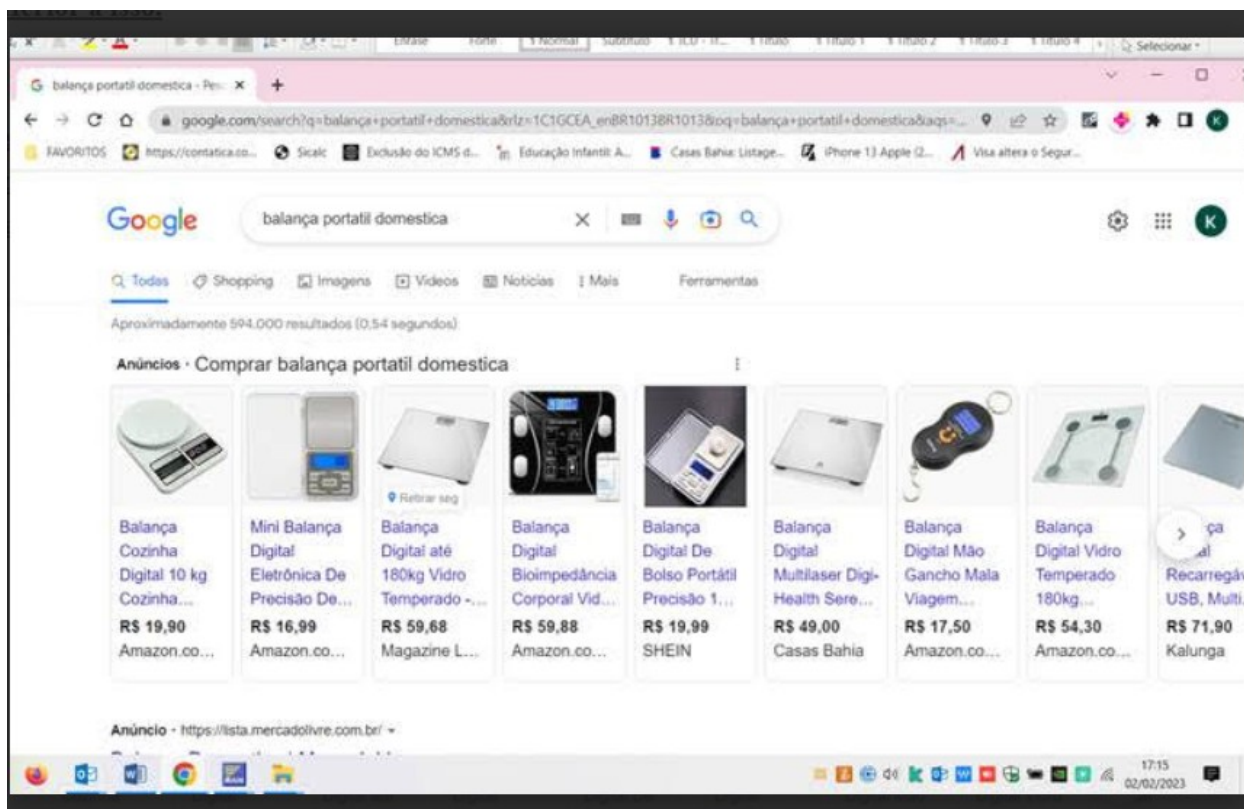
Ênfase Forte Normal Subtítulo Título Título 1 Título 2 Título 3 Título 4 Selecionar

balança portatil domestica - Pe... ×

google.com/search?q=balança+portatil+domestica&rlz=1C1GCEA_enBR1013BR1013&oq=balança+portatil+domestica&aqs=...

FAVORITOS https://contatica.co... Sicalc Exclusão do ICMS d... Educação Infantil: A... Casas Bahia: Listage... iPhone 13 Apple (2... Visa altera o Segur...

Google balança portatil domestica

Todas Shopping Imagens Vídeos Notícias Mais Ferramentas

Aproximadamente 594.000 resultados (0,54 segundos)

Anúncios · Comprar balança portatil domestica

Balança Cozinha Digital 10 kg Cozinha... R$ 19,90 Amazon.co...

Mini Balança Digital Eletrônica De Precisão De... R$ 16,99 Amazon.co...

Retirar seg
Balança Digital até 180kg Vidro Temperado -... R$ 59,68 Magazine L...

Balança Digital Bioimpedância Corporal Vid... R$ 59,88 Amazon.co...

Balança Digital De Bolso Portátil Precisão 1... R$ 19,99 SHEIN

Balança Digital Multilaser Digi-Health Sere... R$ 49,00 Casas Bahia

Balança Digital Mão Gancho Mala Viagem... R$ 17,50 Amazon.co...

Balança Digital Vidro Temperado 180kg... R$ 54,30 Amazon.co...

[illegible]ça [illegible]al Recarregá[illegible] USB, Multi... R$ 71,90 Kalunga

Anúncio · https://lista.mercadolivre.com.br/

17:15 02/02/2023